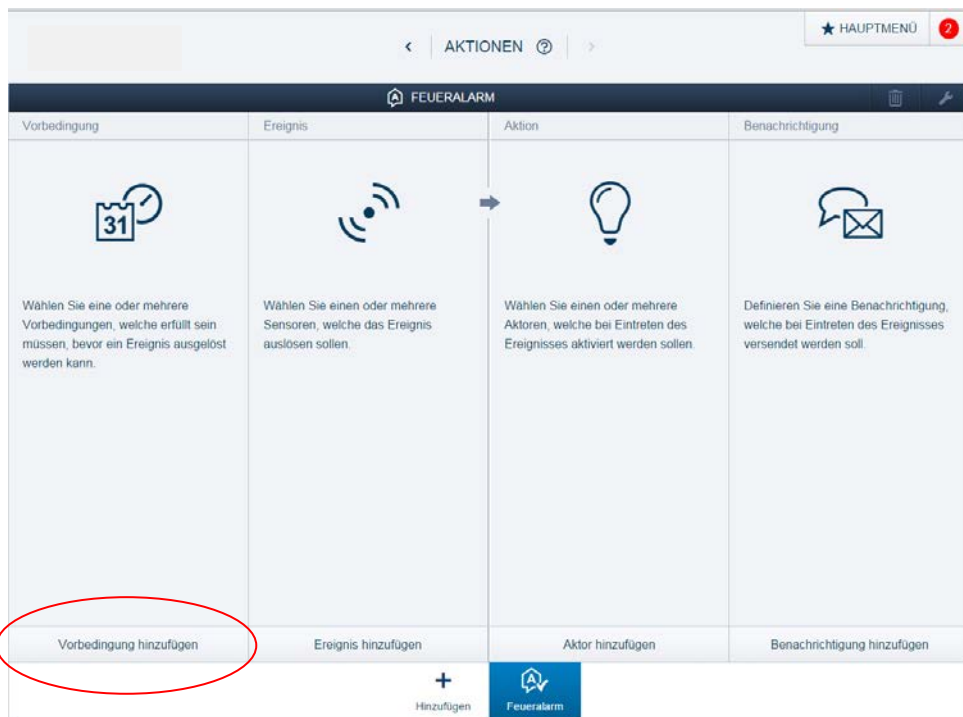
AKTIONEN

HAUPTMENÜ 2

FEUERALARM

Vorbedingung

31

Wählen Sie eine oder mehrere Vorbedingungen, welche erfüllt sein müssen, bevor ein Ereignis ausgelöst werden kann.

Vorbedingung hinzufügen

Ereignis

Wählen Sie einen oder mehrere Sensoren, welche das Ereignis auslösen sollen.

Ereignis hinzufügen

Aktion

Wählen Sie einen oder mehrere Aktoren, welche bei Eintreten des Ereignisses aktiviert werden sollen.

Aktor hinzufügen

Benachrichtigung

Definieren Sie eine Benachrichtigung, welche bei Eintreten des Ereignisses versendet werden soll.

Benachrichtigung hinzufügen

Hinzufügen

Feueralarm